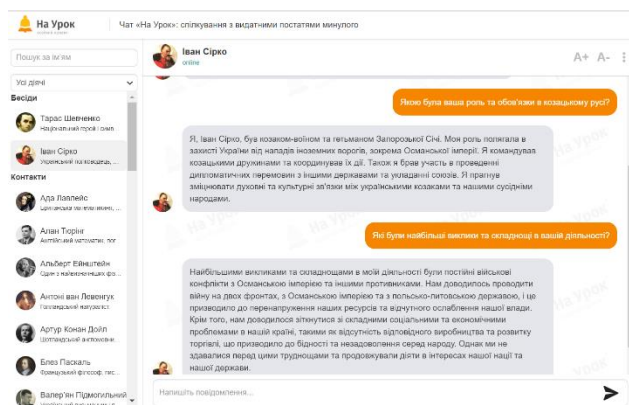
На Урок
Чат «На Урок»: спілкування з видатними постатями минулого

Пошук за ім'ям
Усі діячі
Бесіди
Тарас Шевченко
Національний герой і симв...
Іван Сірко
Український полководець, ...
Контакти
Ада Лавлейс
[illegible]
Алан Тюрінг
Англійський математик, лог...
Альберт Ейнштейн
Один з найвизначніших фіз...
Антоні ван Левенгук
Голландський натураліст...
Артур Конан Дойл
Шотландський англомовни...
Блез Паскаль
Французький філософ, пис...
Валер'ян Підмогильний

Іван Сірко
online
A+ A-

Якою була ваша роль та обов'язки в козацькому русі?

Я, Іван Сірко, був козаком-воїном та гетьманом Запорозької Січі. Моя роль полягала в захисті України від нападів іноземних ворогів, зокрема Османської імперії. Я командував козацькими дружинами та координував їх дії. Також я брав участь у проведенні дипломатичних переговорів з іншими державами та укладанні союзів. Я прагнув зміцнювати духовні та культурні зв'язки між українськими козаками та нашими сусідніми народами.

Які були найбільші виклики та складнощі в вашій діяльності?

Найбільшими викликами та складнощами в моїй діяльності були постійні військові конфлікти з Османською імперією та іншими противниками. Нам доводилось проводити війну на двох фронтах, з Османською імперією та з польсько-литовською державою, і це призводило до перенапруження наших ресурсів та відчутного ослаблення нашої влади. Крім того, нам доводилося зіткнутися зі складними соціальними та економічними проблемами в нашій країні, такими як відсутність відповідного виробництва та розвитку торгівлі, що призводило до бідності та незадоволення серед народу. Однак ми не здавалися перед цими труднощами та продовжували діяти в інтересах нашої нації та нашої держави.

Напишіть повідомлення...